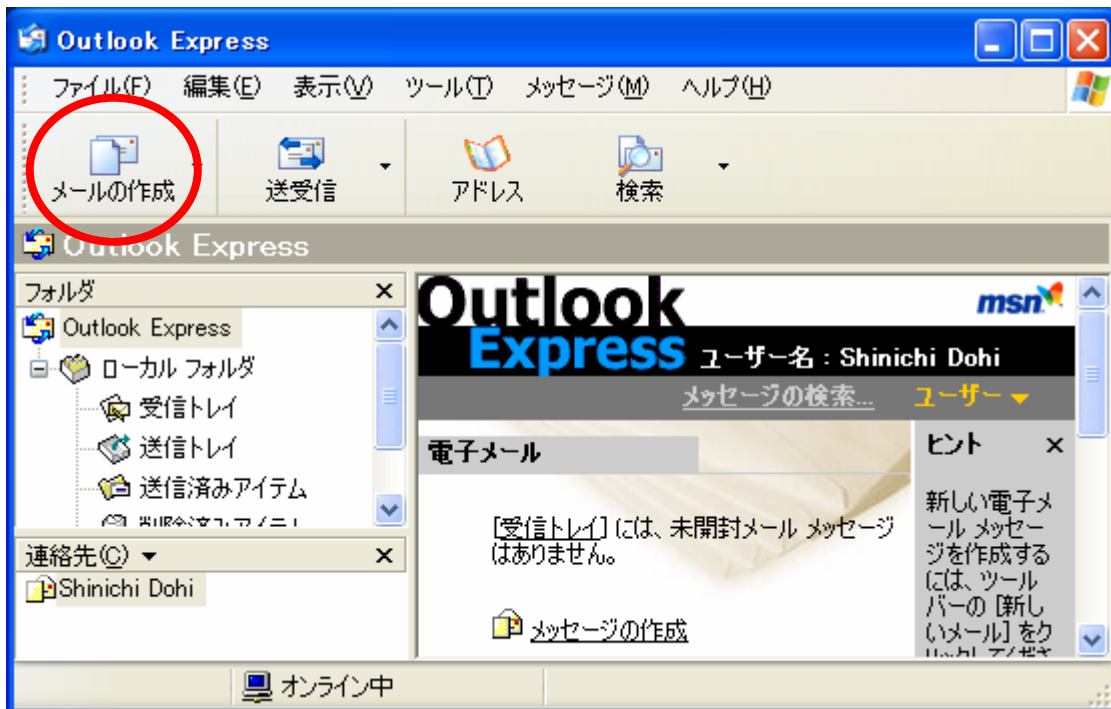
Outlook Express

ファイル(F) 編集(E) 表示(V) ツール(T) メッセージ(M) ヘルプ(H)

メールの作成 送受信 アドレス 検索

Outlook Express

フォルダ ×

Outlook Express
ローカル フォルダ
受信トレイ
送信トレイ
送信済みアイテム
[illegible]

連絡先(C) ▾ ×

Shinichi Dohi

Outlook Express msn

ユーザー名 : Shinichi Dohi

メッセージの検索... ユーザー ▾

電子メール

[受信トレイ] には、未開封メール メッセージはありません。

メッセージの作成

ヒント ×

新しい電子メール メッセージを作成するには、ツール バーの [新しいメール] をク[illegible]

オンライン中